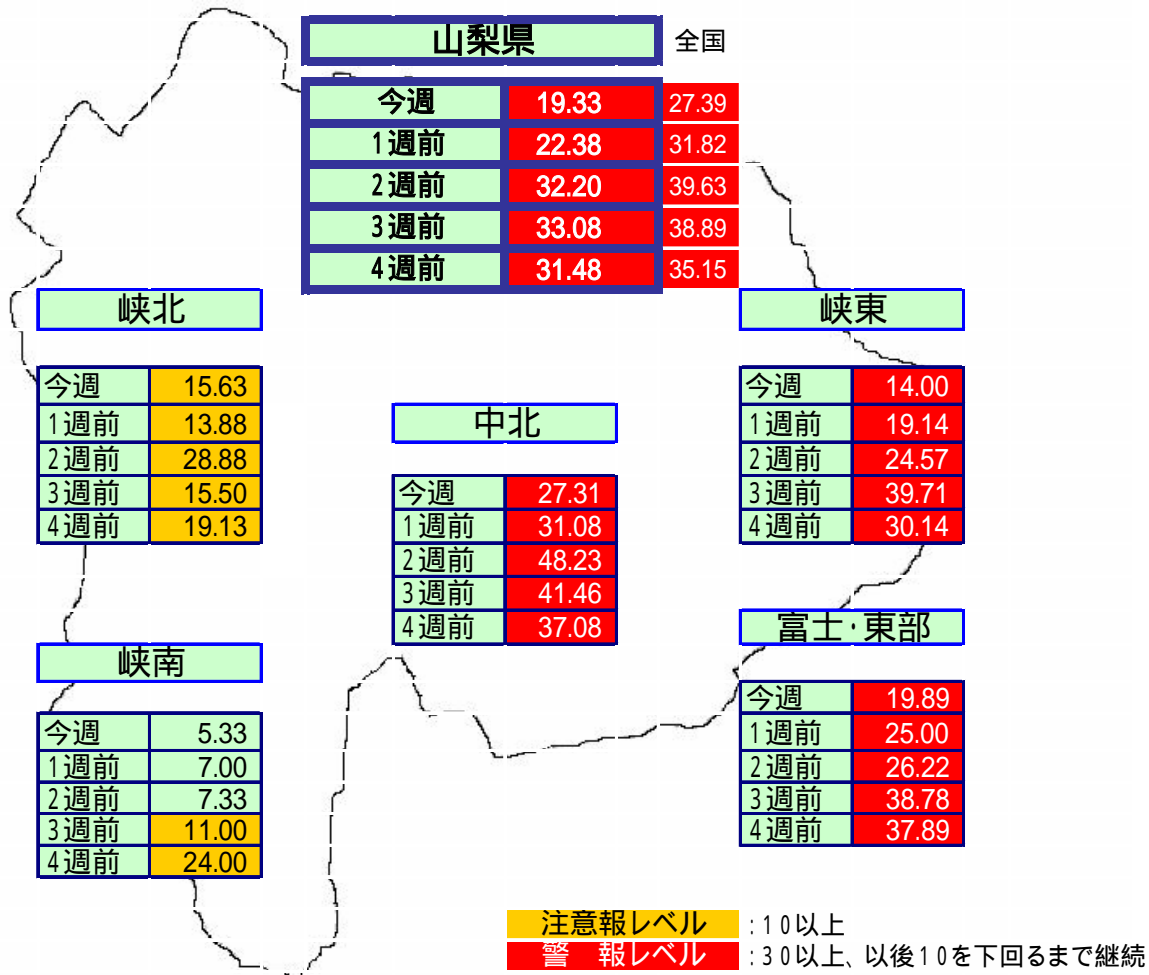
山梨県

全国

| 今週 | 19.33 | 27.39 |
|---|---|---|
| 1週前 | 22.38 | 31.82 |
| 2週前 | 32.20 | 39.63 |
| 3週前 | 33.08 | 38.89 |
| 4週前 | 31.48 | 35.15 |

峡北

| 今週 | 15.63 |
|---|---|
| 1週前 | 13.88 |
| 2週前 | 28.88 |
| 3週前 | 15.50 |
| 4週前 | 19.13 |

峡東

| 今週 | 14.00 |
|---|---|
| 1週前 | 19.14 |
| 2週前 | 24.57 |
| 3週前 | 39.71 |
| 4週前 | 30.14 |

中北

| 今週 | 27.31 |
|---|---|
| 1週前 | 31.08 |
| 2週前 | 48.23 |
| 3週前 | 41.46 |
| 4週前 | 37.08 |

富士·東部

| 今週 | 19.89 |
|---|---|
| 1週前 | 25.00 |
| 2週前 | 26.22 |
| 3週前 | 38.78 |
| 4週前 | 37.89 |

峡南

| 今週 | 5.33 |
|---|---|
| 1週前 | 7.00 |
| 2週前 | 7.33 |
| 3週前 | 11.00 |
| 4週前 | 24.00 |

注意報レベル :10以上
警　報レベル :30以上、以後10を下回るまで継続